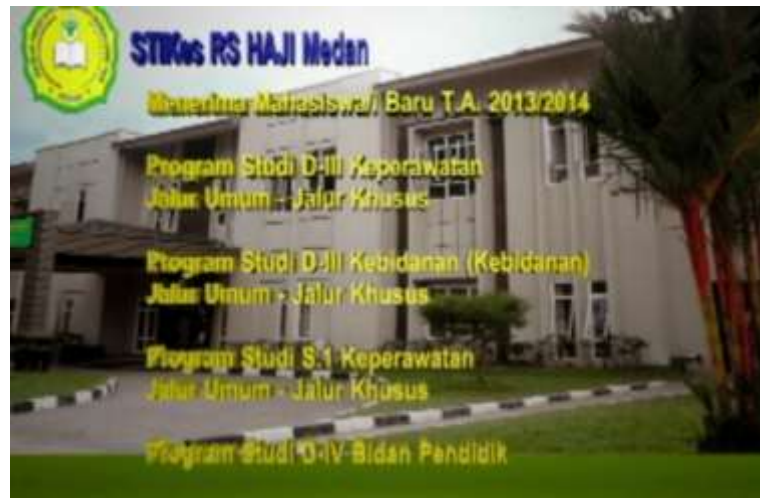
STIKes RS HAJI Medan

Menerima Mahasiswa Baru T.A. 2013/2014

Program Studi D-III Keperawatan
Jalur Umum - Jalur Khusus

Program Studi D-III Kebidanan (Kebidanan)
Jalur Umum - Jalur Khusus

Program Studi S.1 Keperawatan
Jalur Umum - Jalur Khusus

Program Studi D-IV Bidan Pendidik